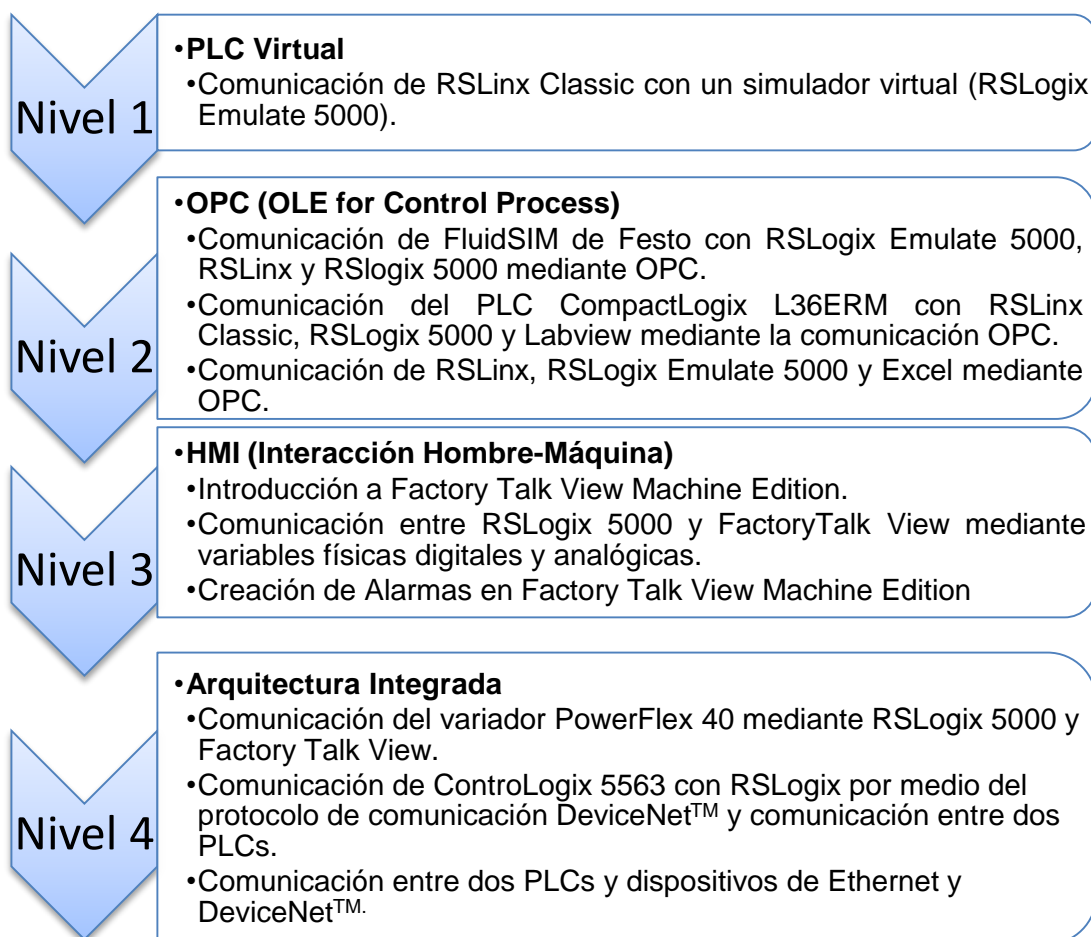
Nivel 1

•PLC Virtual
•Comunicación de RSLinx Classic con un simulador virtual (RSLogix Emulate 5000).

Nivel 2

•OPC (OLE for Control Process)
•Comunicación de FluidSIM de Festo con RSLogix Emulate 5000, RSLinx y RSlogix 5000 mediante OPC.
•Comunicación del PLC CompactLogix L36ERM con RSLinx Classic, RSLogix 5000 y Labview mediante la comunicación OPC.
•Comunicación de RSLinx, RSLogix Emulate 5000 y Excel mediante OPC.

Nivel 3

•HMI (Interacción Hombre-Máquina)
•Introducción a Factory Talk View Machine Edition.
•Comunicación entre RSLogix 5000 y FactoryTalk View mediante variables físicas digitales y analógicas.
•Creación de Alarmas en Factory Talk View Machine Edition

Nivel 4

•Arquitectura Integrada
•Comunicación del variador PowerFlex 40 mediante RSLogix 5000 y Factory Talk View.
•Comunicación de ControLogix 5563 con RSLogix por medio del protocolo de comunicación DeviceNet$^{TM}$ y comunicación entre dos PLCs.
•Comunicación entre dos PLCs y dispositivos de Ethernet y DeviceNet$^{TM.}$